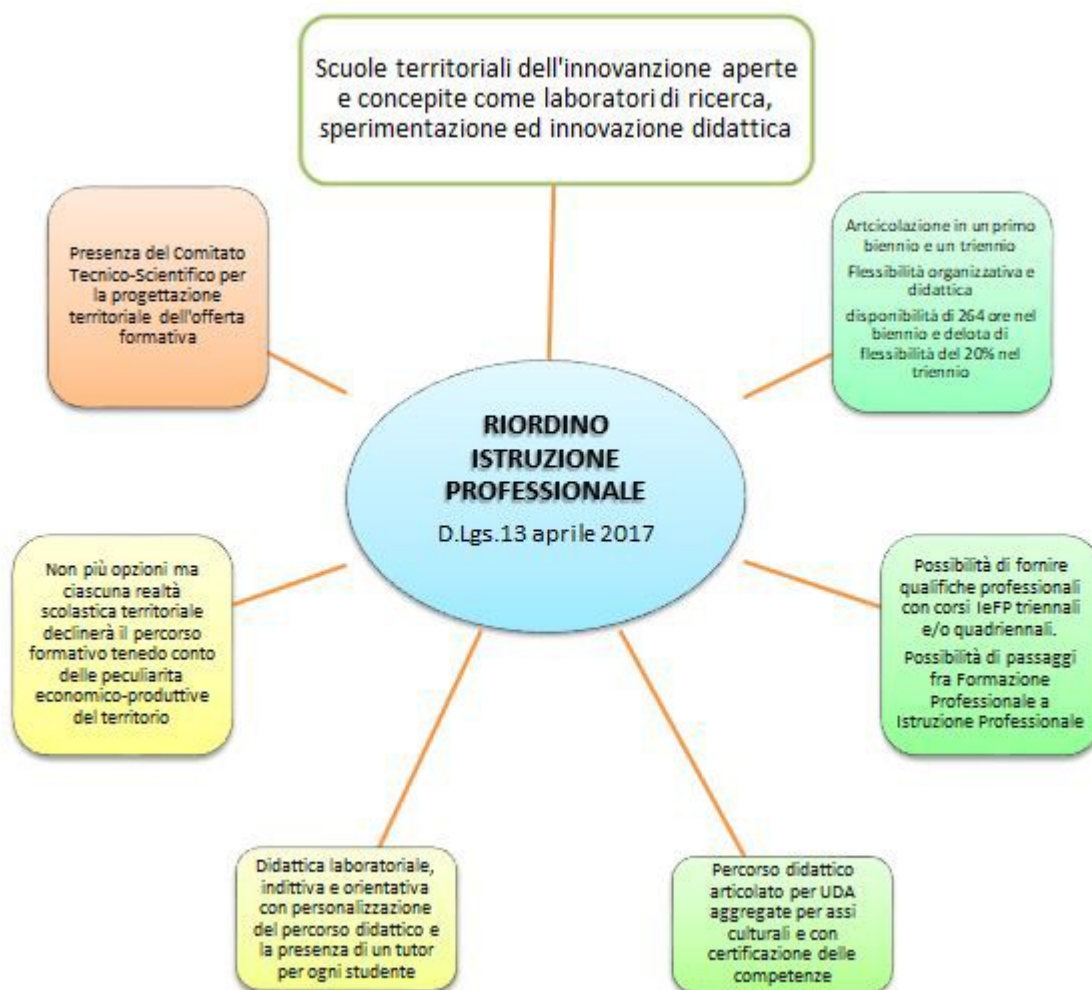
Scuole territoriali dell'innovanzione aperte e concepite come laboratori di ricerca, sperimentazione ed innovazione didattica

Presenza del Comitato Tecnico-Scientifico per la progettazione territoriale dell'offerta formativa

Artcicolazione in un primo biennio e un triennio

Flessibilità organizzativa e didattica

disponibilità di 264 ore nel biennio e delota di flessibilità del 20% nel triennio

RIORDINO ISTRUZIONE PROFESSIONALE

D.Lgs.13 aprile 2017

Non più opzioni ma ciascuna realtà scolastica territoriale declinerà il percorso formativo tenedo conto delle peculiarita economico-produttive del territorio

Possibilità di fornire qualifiche professionali con corsi IeFP triennali e/o quadriennali.

Possibilità di passaggi fra Formazione Professionale a Istruzione Professionale

Didattica laboratoriale, indittiva e orientativa con personalizzazione del percorso didattico e la presenza di un tutor per ogni studente

Percorso didattico articolato per UDA aggregate per assi culturali e con certificazione delle competenze